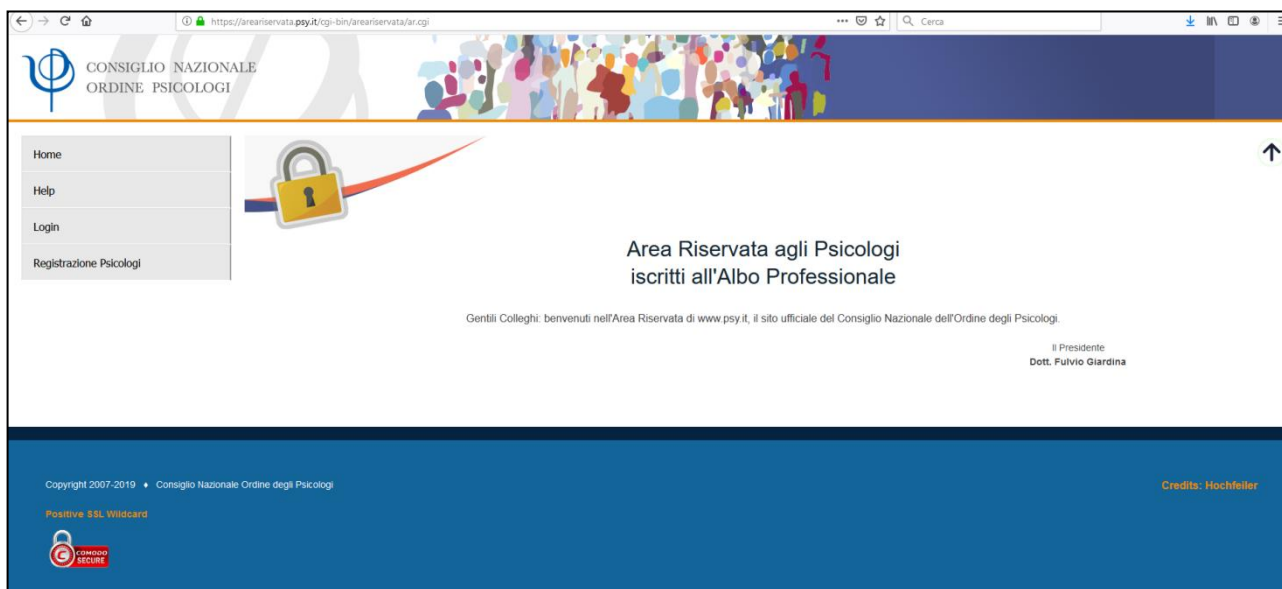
https://areariservata.psy.it/cgi-bin/areariservata/ar.cgi

Cerca

CONSIGLIO NAZIONALE
ORDINE PSICOLOGI

Home

Help

Login

Registrazione Psicologi

Area Riservata agli Psicologi
iscritti all'Albo Professionale

Gentili Colleghi: benvenuti nell'Area Riservata di www.psy.it, il sito ufficiale del Consiglio Nazionale dell'Ordine degli Psicologi.

Il Presidente
Dott. Fulvio Giardina

Copyright 2007-2019 ♦ Consiglio Nazionale Ordine degli Psicologi

Positive SSL Wildcard

COMODO SECURE

Credits: Hochfeiler